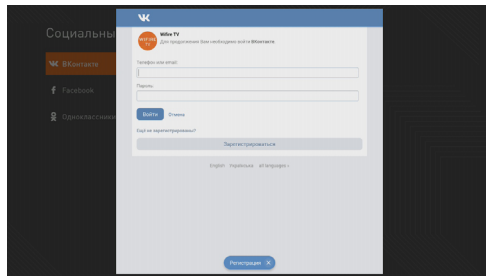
Социальны

ВКонтакте

Facebook

Одноклассники

VK

WIFIRE TV

Wifire TV

Для продолжения Вам необходимо войти ВКонтакте.

Телефон или email

Пароль

Войти Отмена

Ещё не зарегистрированы?

Зарегистрироваться

English Українська all languages »

Регистрация ✕